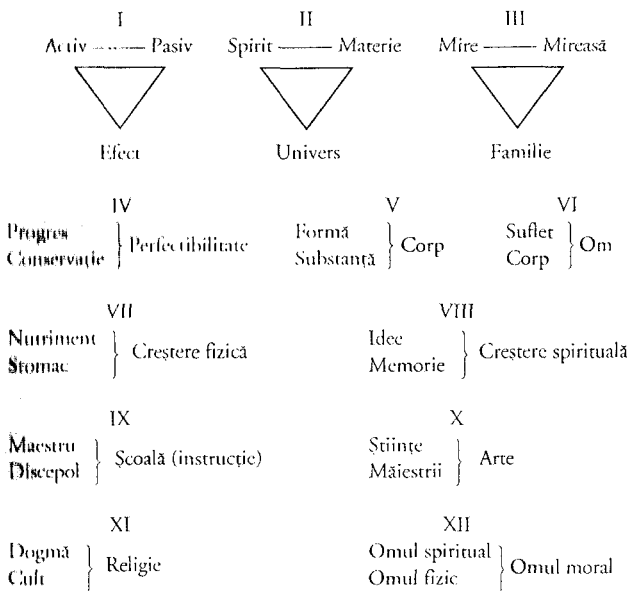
I
Activ —— Pasiv
Efect

II
Spirit —— Materie
Univers

III
Mire —— Mireasă
Familie

IV
Progres
Conservație } Perfectibilitate

V
Formă
Substanță } Corp

VI
Suflet
Corp } Om

VII
Nutriment
Stomac } Creștere fizică

VIII
Idee
Memorie } Creștere spirituală

IX
Maestru
Discepol } Școală (instrucție)

X
Științe
Măiestrii } Arte

XI
Dogmă
Cult } Religie

XII
Omul spiritual
Omul fizic } Omul moral